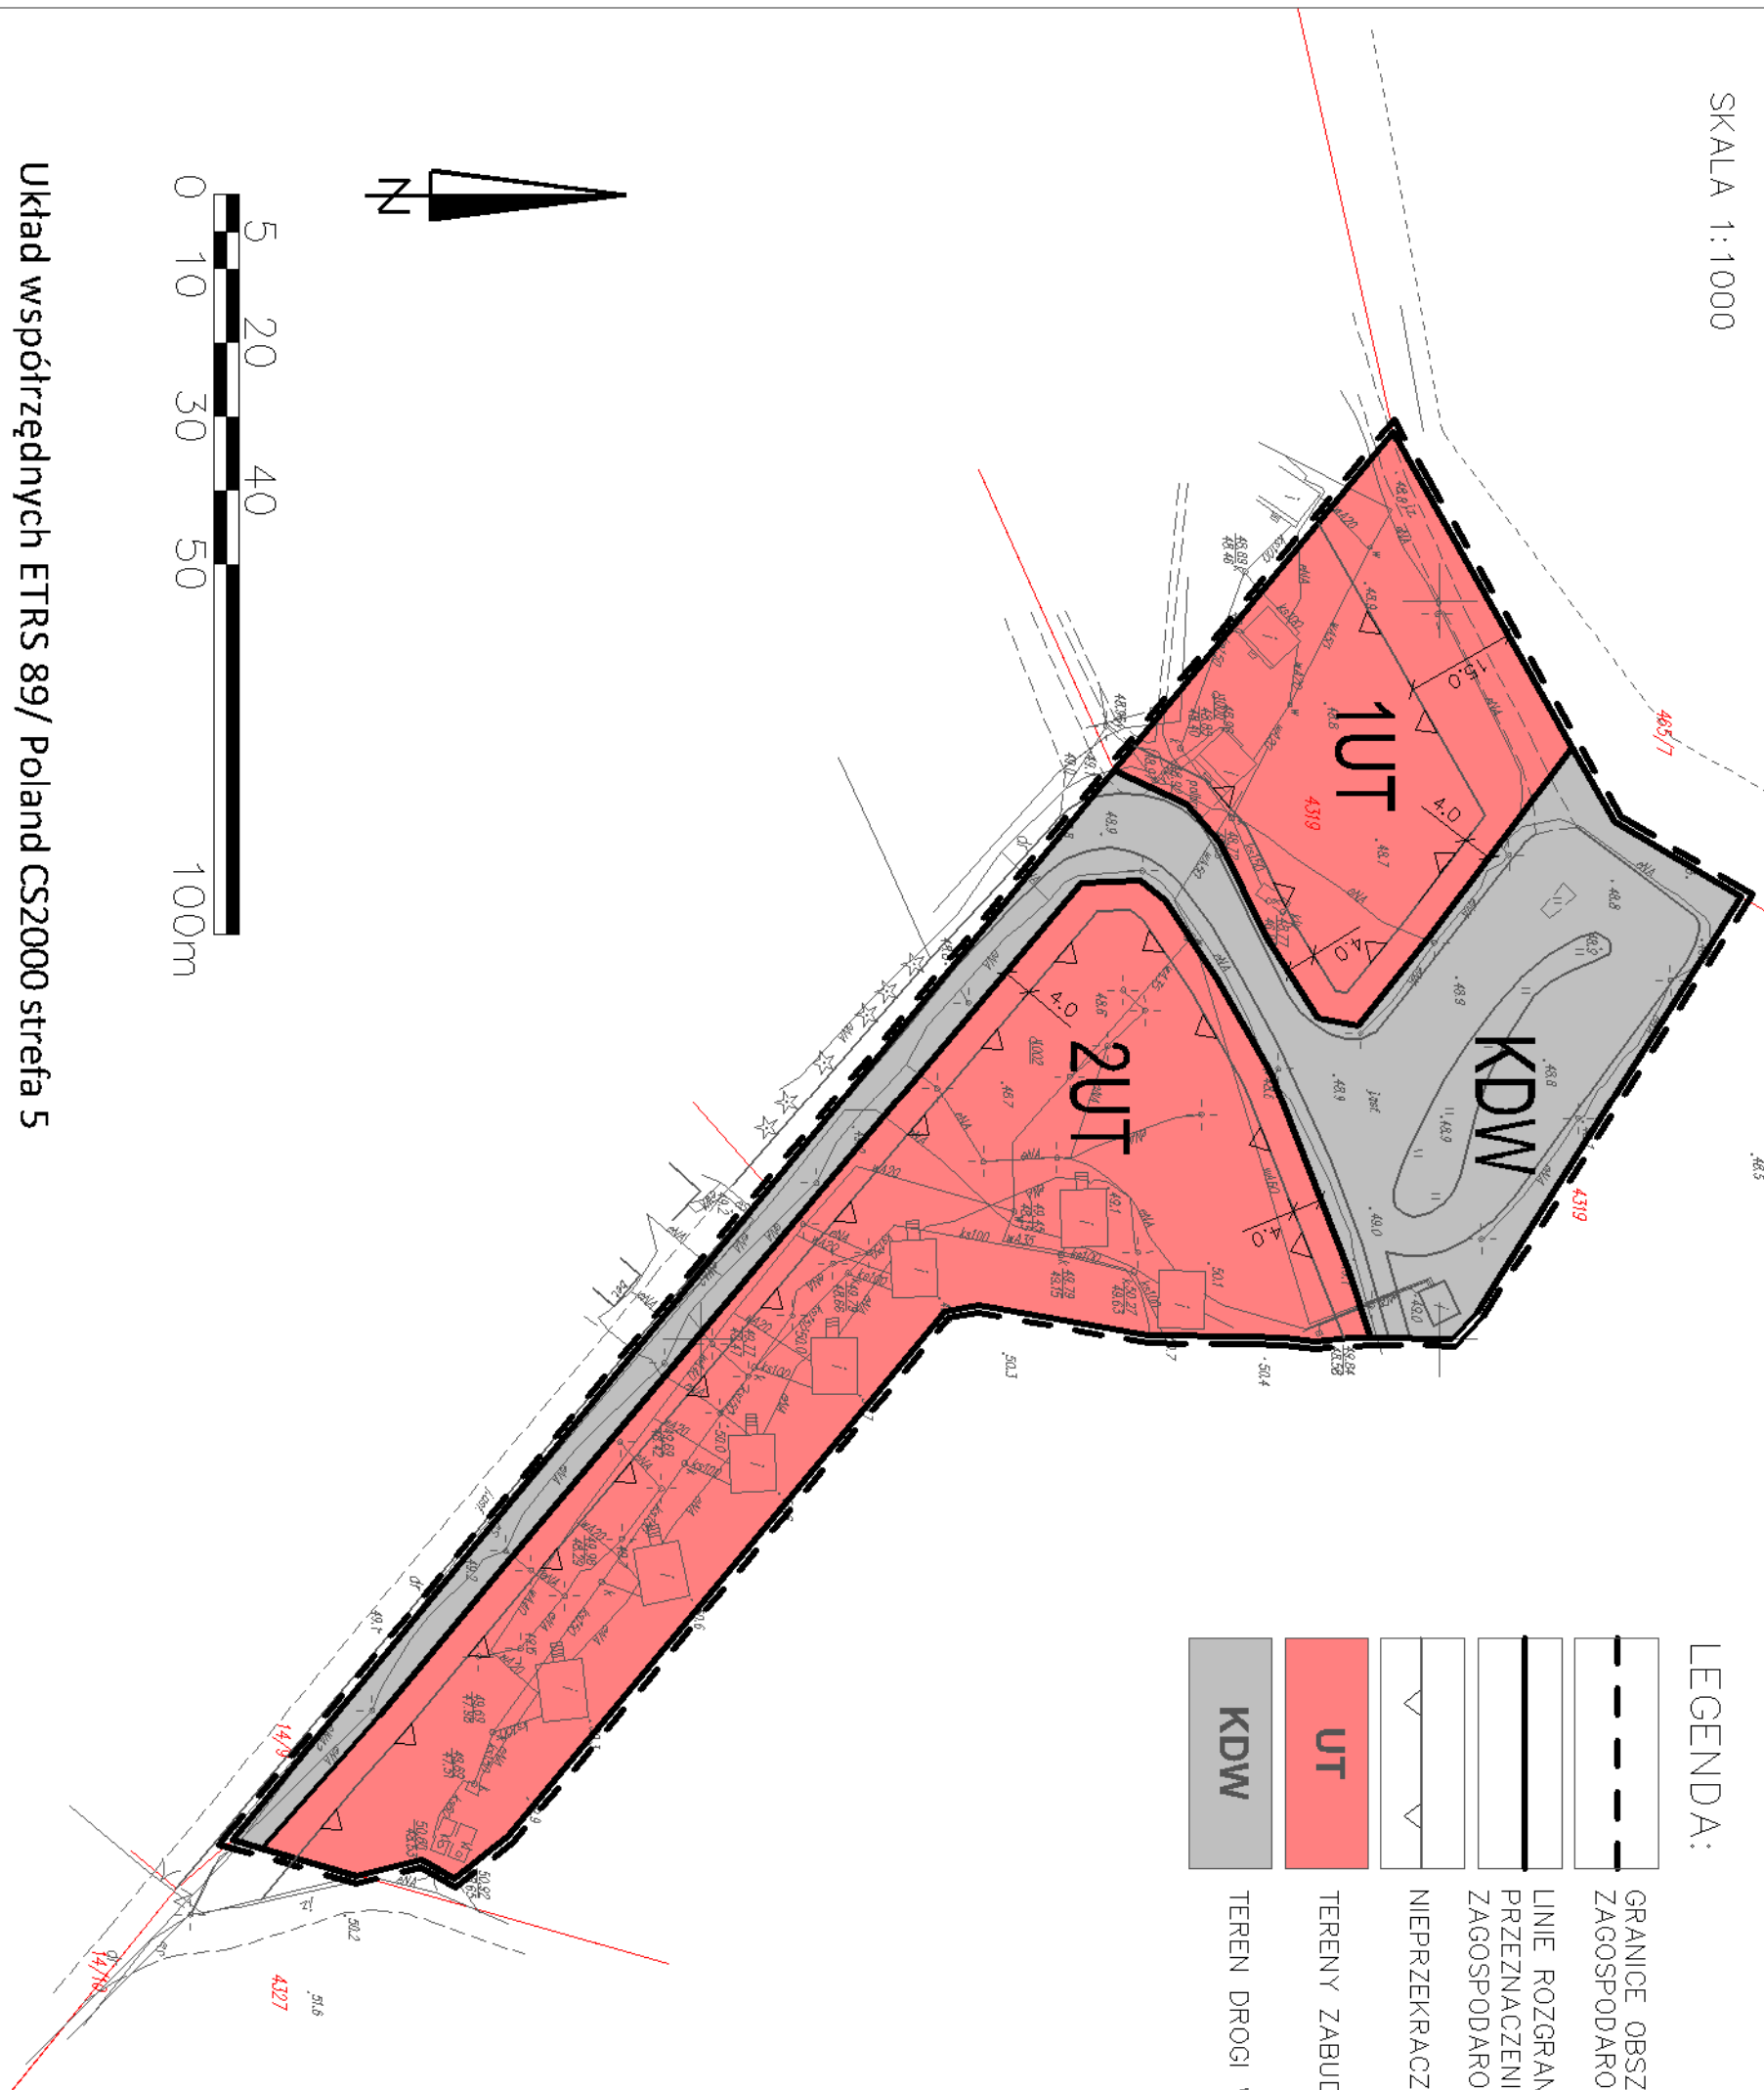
SKALA 1:1000

N

0 5 10 20 30 40 50 100m

Układ współrzędnych ETRS 89/ Poland CS2000 strefa 5

1UT

2UT

KDW

465/7

4319

4319

14/9

14/10

4327

LEGENDA:

GRANICE OBSZ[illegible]
ZAGOSPODARO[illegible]

LINIE ROZGRAN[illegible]
PRZEZNACZENI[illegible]
ZAGOSPODARO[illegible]

NIEPRZEKRACZ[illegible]

UT
TERENY ZABU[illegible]

KDW
TEREN DROGI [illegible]